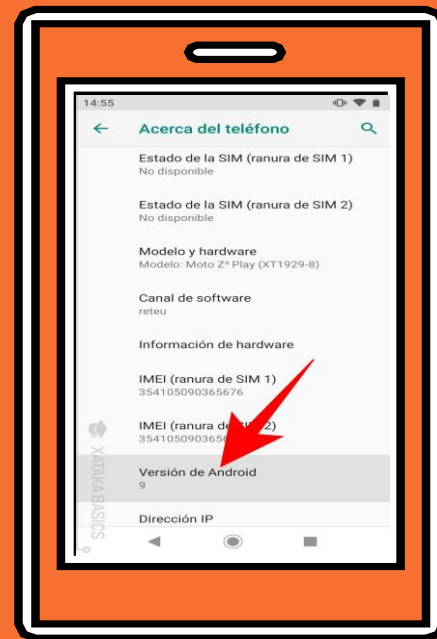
14:55

Acerca del teléfono

Estado de la SIM (ranura de SIM 1)
No disponible

Estado de la SIM (ranura de SIM 2)
No disponible

Modelo y hardware
Modelo: Moto Z³ Play (XT1929-8)

Canal de software
reteu

Información de hardware

IMEI (ranura de SIM 1)
354105090365676

IMEI (ranura de SIM 2)
3541050903656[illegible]

Versión de Android
9

Dirección IP

XATAKA BASICS